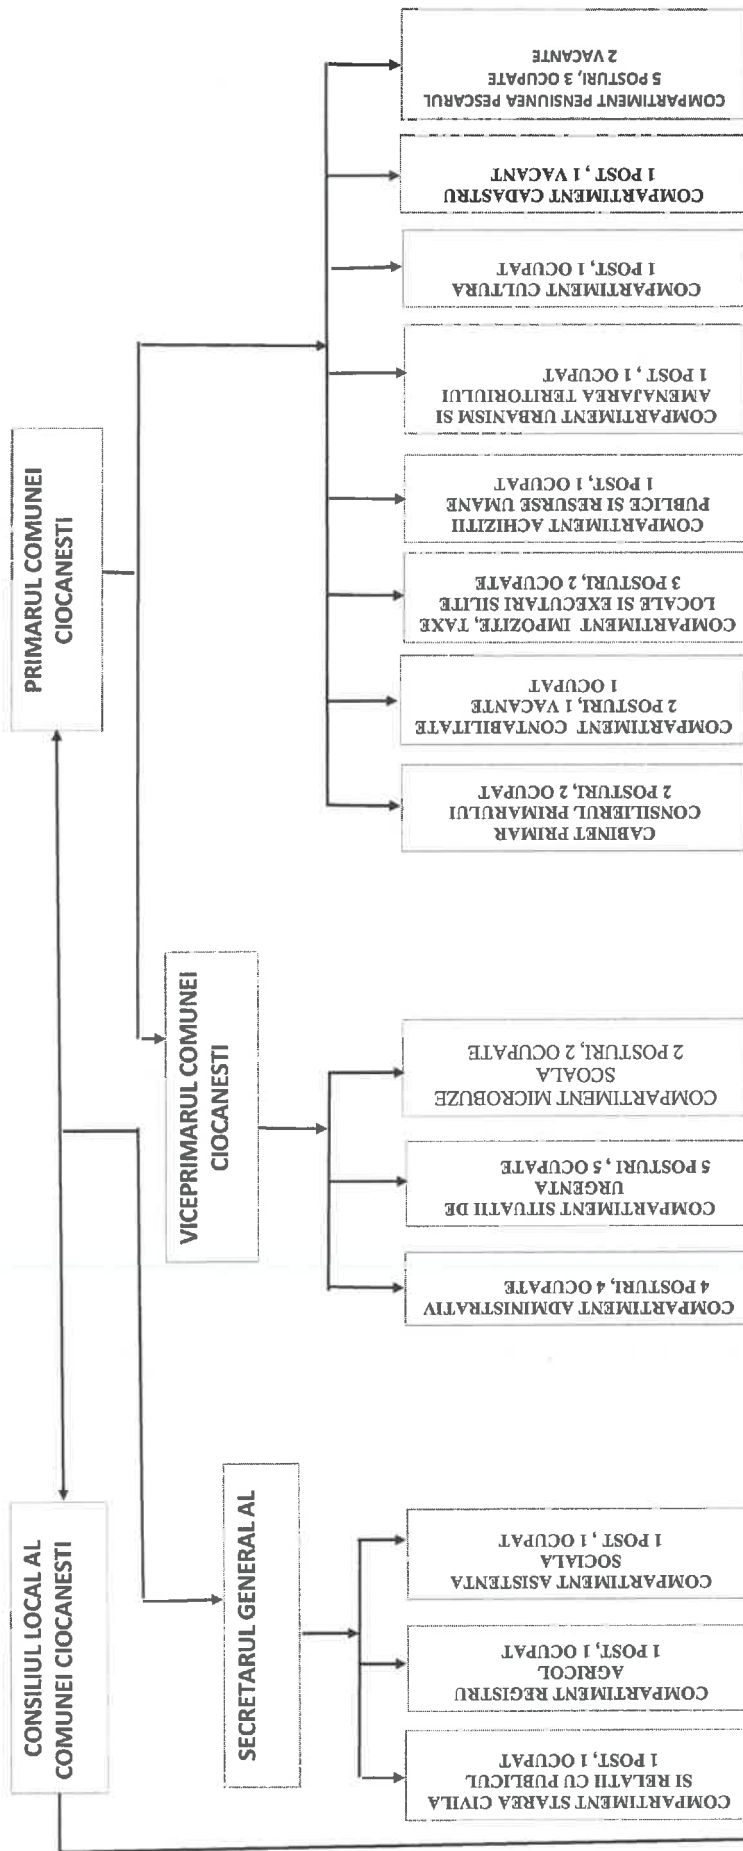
CONSILIUL LOCAL AL COMUNEI CIOCANESTI

PRIMARUL COMUNEI CIOCANESTI

VICEPRIMARUL COMUNEI CIOCANESTI

SECRETARUL GENERAL AL

CABINET PRIMAR CONSILIERUL PRIMARULUI 2 POSTURI, 2 OCUPAT

COMPARTIMENT CONTABILITATE 2 POSTURI, 1 VACANTE 1 OCUPAT

COMPARTIMENT IMPOZITE, TAXE LOCALE SI EXECUTARI SILITE 3 POSTURI, 2 OCUPATE

COMPARTIMENT ACHIZITII PUBLICE SI RESURSE UMANE 1 POST, 1 OCUPAT

COMPARTIMENT URBANISM SI AMENAJAREA TERITORIULUI 1 POST , 1 OCUPAT

COMPARTIMENT CULTURA 1 POST, 1 OCUPAT

COMPARTIMENT CADASTRU 1 POST , 1 VACANT

COMPARTIMENT PENSIUNEA PESCARUL 5 POSTURI, 3 OCUPATE 2 VACANTE

COMPARTIMENT MICROBUZE SCOALA 2 POSTURI, 2 OCUPATE

COMPARTIMENT SITUATII DE URGENTA 5 POSTURI , 5 OCUPATE

COMPARTIMENT ADMINISTRATIV 4 POSTURI, 4 OCUPATE

COMPARTIMENT ASISTENTA SOCIALA 1 POST , 1 OCUPAT

COMPARTIMENT REGISTRU AGRICOL 1 POST, 1 OCUPAT

COMPARTIMENT STAREA CIVILA SI RELATII CU PUBLICUL 1 POST, 1 OCUPAT